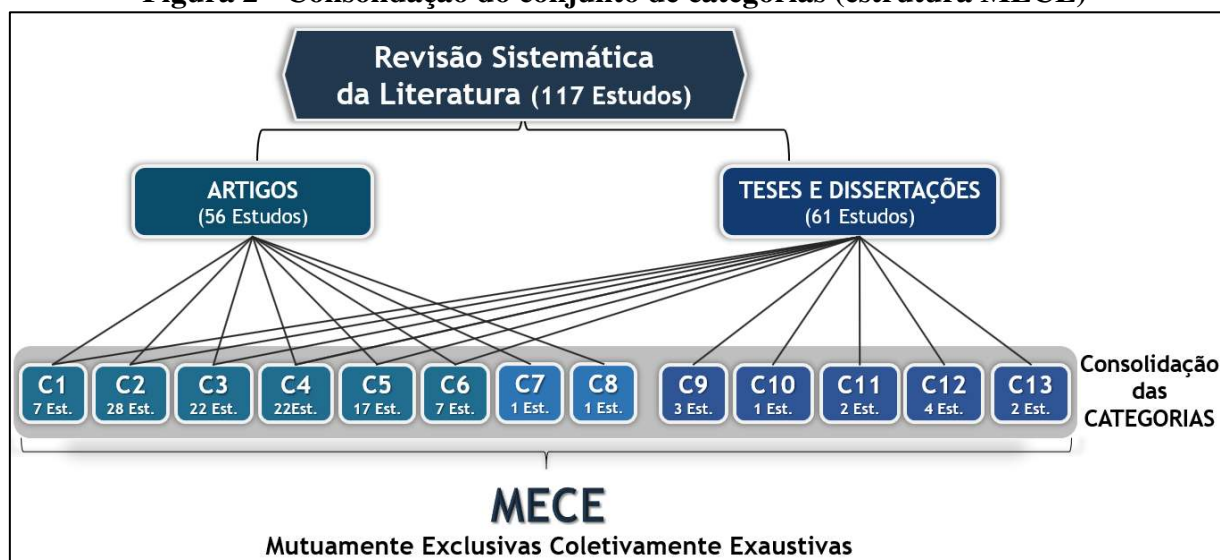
Figura 2 – Consolidação do conjunto de categorias (estrutura MECE)

Revisão Sistemática da Literatura (117 Estudos)

ARTIGOS
(56 Estudos)

TESES E DISSERTAÇÕES
(61 Estudos)

C1
7 Est.

C2
28 Est.

C3
22 Est.

C4
22Est.

C5
17 Est.

C6
7 Est.

C7
1 Est.

C8
1 Est.

C9
3 Est.

C10
1 Est.

C11
2 Est.

C12
4 Est.

C13
2 Est.

Consolidação das CATEGORIAS

MECE
Mutuamente Exclusivas Coletivamente Exaustivas